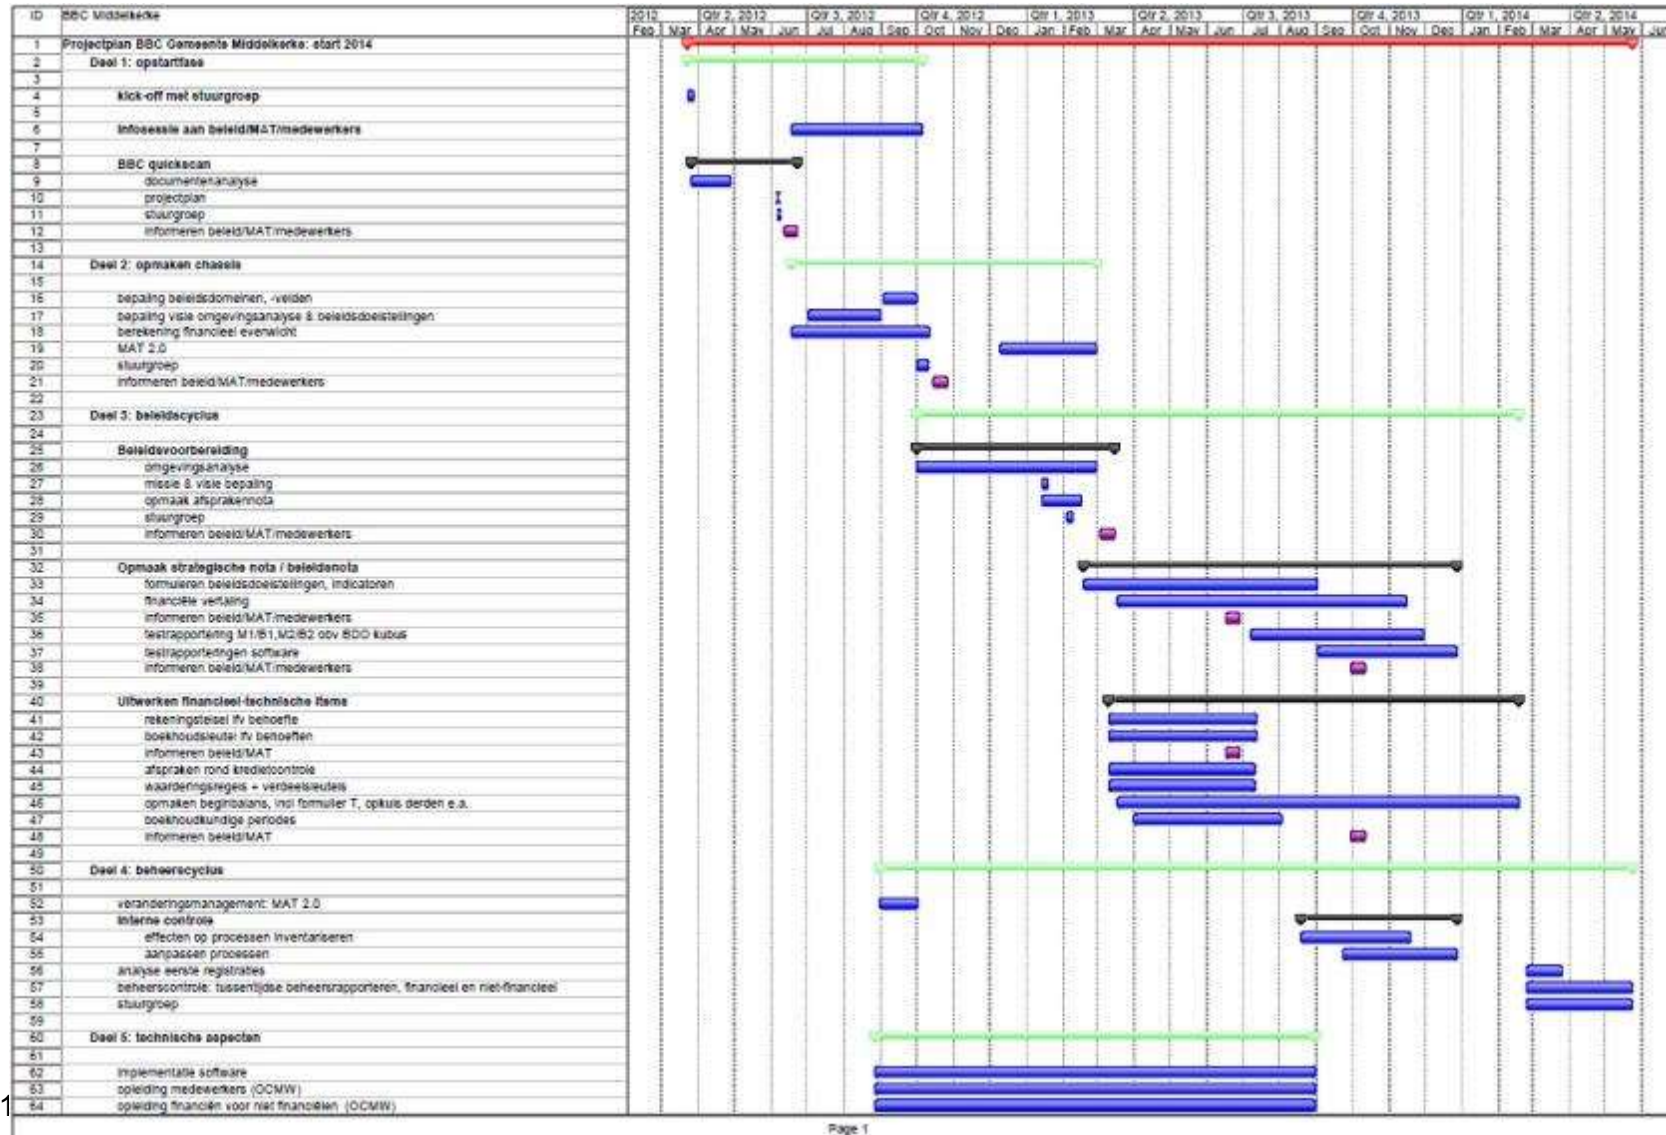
| ID | BBC Middelkerke |
|---|---|
| 1 | Projectplan BBC Gemeente Middelkerke: start 2014 |
| 2 | Deel 1: opstartfase |
| 3 | |
| 4 | kick-off met stuurgroep |
| 5 | |
| 6 | Infosessie aan beleid/MAT/medewerkers |
| 7 | |
| 8 | BBC quickscan |
| 9 | documentenanalyse |
| 10 | projectplan |
| 11 | stuurgroep |
| 12 | informeren beleid/MAT/medewerkers |
| 13 | |
| 14 | Deel 2: opmaken chassis |
| 15 | |
| 16 | bepaling beleidsdomeinen, -velden |
| 17 | bepaling visie omgevingsanalyse & beleidsdoelstellingen |
| 18 | berekening financieel evenwicht |
| 19 | MAT 2.0 |
| 20 | stuurgroep |
| 21 | informeren beleid/MAT/medewerkers |
| 22 | |
| 23 | Deel 3: beleidscyclus |
| 24 | |
| 25 | Beleidsvoorbereiding |
| 26 | omgevingsanalyse |
| 27 | missie & visie bepaling |
| 28 | opmaak afsprakennota |
| 29 | stuurgroep |
| 30 | informeren beleid/MAT/medewerkers |
| 31 | |
| 32 | Opmaak strategische nota / beleidsnota |
| 33 | formuleren beleidsdoelstellingen, indicatoren |
| 34 | financiële vertaling |
| 35 | informeren beleid/MAT/medewerkers |
| 36 | testrapportering M1/B1,M2/B2 obv BDO kubus |
| 37 | testrapporteringen software |
| 38 | informeren beleid/MAT/medewerkers |
| 39 | |
| 40 | Uitwerken financieel-technische items |
| 41 | rekeningstelsel ifv behoefte |
| 42 | boekhoudsleutel ifv behoeften |
| 43 | informeren beleid/MAT |
| 44 | afspraken rond kredietcontrole |
| 45 | waarderingsregels + verdeelsleutels |
| 46 | opmaken beginbalans, incl formulier T, opkuis derden e.a. |
| 47 | boekhoudkundige periodes |
| 48 | informeren beleid/MAT |
| 49 | |
| 50 | Deel 4: beheerscyclus |
| 51 | |
| 52 | veranderingsmanagement: MAT 2.0 |
| 53 | Interne controle |
| 54 | effecten op processen inventariseren |
| 55 | aanpassen processen |
| 56 | analyse eerste registraties |
| 57 | beheerscontrole: tussentijdse beheersrapporteren, financieel en niet-financieel |
| 58 | stuurgroep |
| 59 | |
| 60 | Deel 5: technische aspecten |
| 61 | |
| 62 | implementatie software |
| 63 | opleiding medewerkers (OCMW) |
| 64 | opleiding financiën voor niet financiëlen (OCMW) |

2012 Feb Mar | Qtr 2, 2012 Apr May Jun | Qtr 3, 2012 Jul Aug Sep | Qtr 4, 2012 Oct Nov Dec | Qtr 1, 2013 Jan Feb Mar | Qtr 2, 2013 Apr May Jun | Qtr 3, 2013 Jul Aug Sep | Qtr 4, 2013 Oct Nov Dec | Qtr 1, 2014 Jan Feb Mar | Qtr 2, 2014 Apr May Jun

Page 1